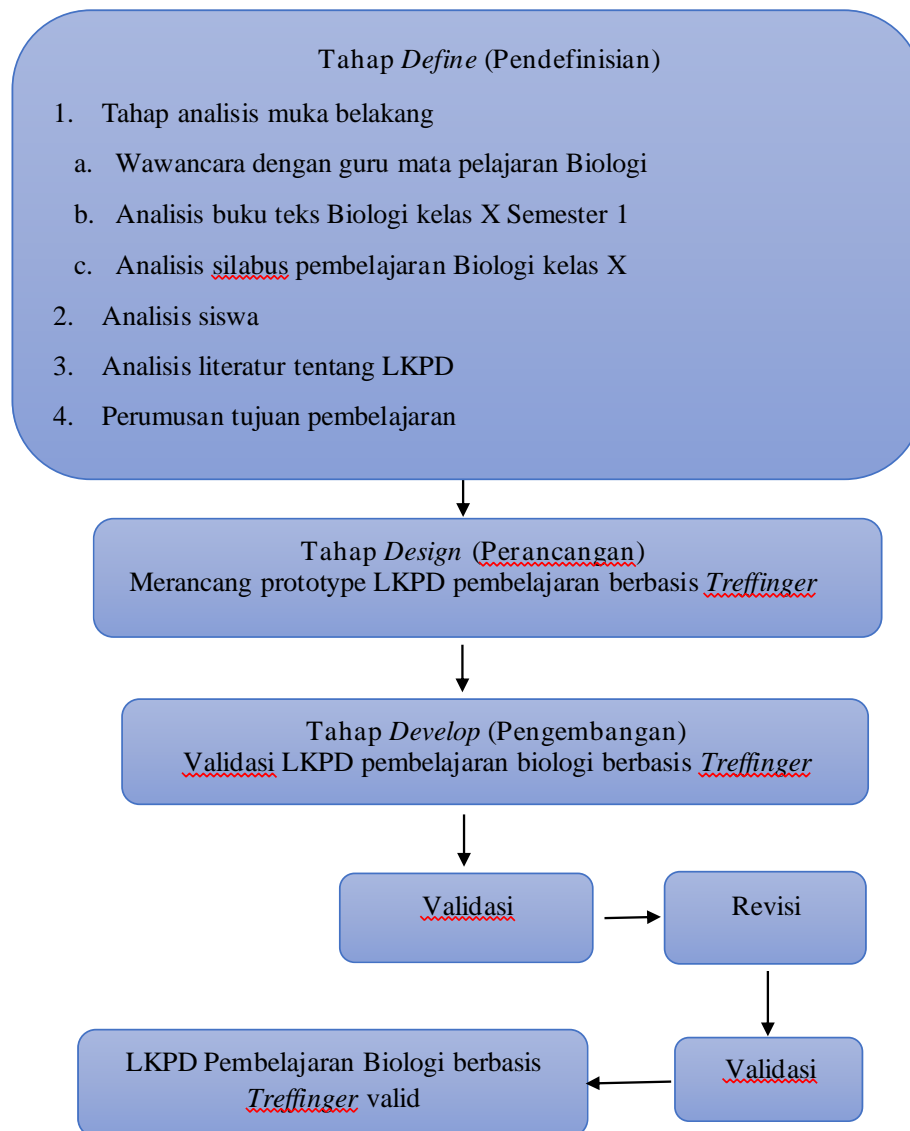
Tahap *Define* (Pendefinisian)

1. Tahap analisis muka belakang
a. Wawancara dengan guru mata pelajaran Biologi
b. Analisis buku teks Biologi kelas X Semester 1
c. Analisis silabus pembelajaran Biologi kelas X
2. Analisis siswa
3. Analisis literatur tentang LKPD
4. Perumusan tujuan pembelajaran

Tahap *Design* (Perancangan)
Merancang prototype LKPD pembelajaran berbasis *Treffinger*

Tahap *Develop* (Pengembangan)
Validasi LKPD pembelajaran biologi berbasis *Treffinger*

Validasi

Revisi

Validasi

LKPD Pembelajaran Biologi berbasis *Treffinger* valid